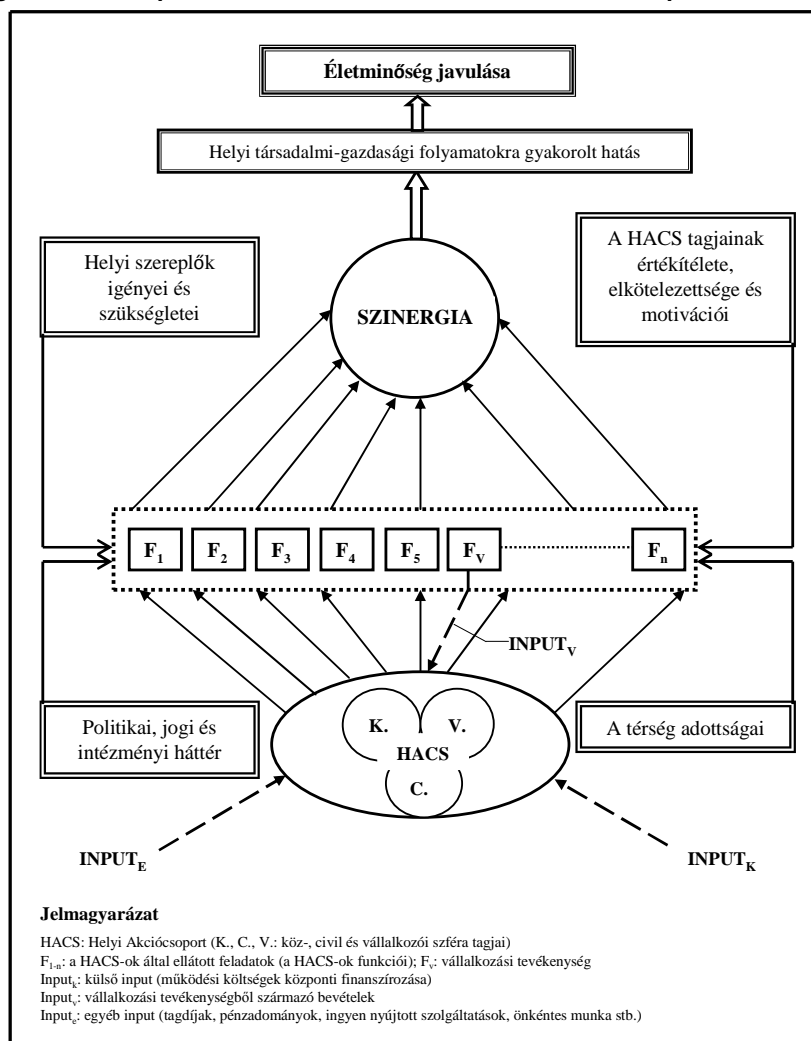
Életminőség javulása

Helyi társadalmi-gazdasági folyamatokra gyakorolt hatás

Helyi szereplők igényei és szükségletei

SZINERGIA

A HACS tagjainak értékítélete, elkötelezettsége és motivációi

$F_1$ $F_2$ $F_3$ $F_4$ $F_5$ $F_V$ $F_n$

$INPUT_V$

Politikai, jogi és intézményi háttér

K. V. HACS C.

A térség adottságai

$INPUT_E$

$INPUT_K$

Jelmagyarázat

HACS: Helyi Akciócsoport (K., C., V.: köz-, civil és vállalkozói szféra tagjai)
$F_{1-n}$: a HACS-ok által ellátott feladatok (a HACS-ok funkciói); $F_v$: vállalkozási tevékenység
$Input_k$: külső input (működési költségek központi finanszírozása)
$Input_v$: vállalkozási tevékenységből származó bevételek
$Input_e$: egyéb input (tagdíjak, pénzadományok, ingyen nyújtott szolgáltatások, önkéntes munka stb.)